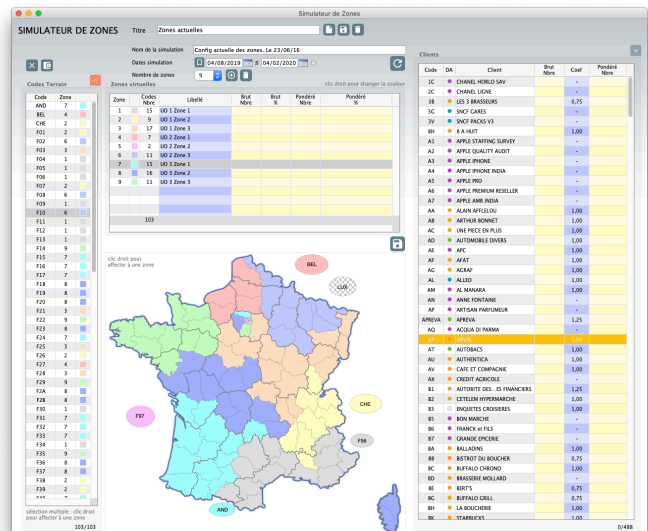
Simulateur de Zones

SIMULATEUR DE ZONES

Titre Zones actuelles

Nom de la simulation Config actuelle des zones. Le 23/06/16

Dates simulation 04/08/2019 à 04/02/2020

Nombre de zones 9

Codes Terrain

| Code | Zone |
|---|---|
| AND | 7 |
| BEL | 4 |
| CHE | 2 |
| F01 | 2 |
| F02 | 6 |
| F03 | 3 |
| F04 | 1 |
| F05 | 1 |
| F06 | 1 |
| F07 | 2 |
| F08 | 6 |
| F09 | 8 |
| F10 | 6 |
| F11 | 2 |
| F12 | 1 |
| F13 | 1 |
| F14 | 9 |
| F15 | 7 |
| F16 | 9 |
| F17 | 9 |
| F18 | 3 |
| F19 | 8 |
| F20 | 8 |
| F21 | 2 |
| F22 | 8 |
| F23 | 8 |
| F24 | 3 |
| F25 | 2 |
| F26 | 2 |
| F27 | 4 |
| F28 | 3 |
| F29 | 9 |
| F2A | 8 |
| F2B | 8 |
| F30 | 1 |
| F31 | 2 |
| F32 | 1 |
| F33 | 7 |
| F34 | 1 |
| F35 | 9 |
| F36 | 8 |
| F37 | 8 |
| F38 | 3 |

sélection multiple : clic droit pour affecter à une zone

103/103

Zones virtuelles

clic droit pour charger la couleur

| Zone | | Codes Nbre | Libellé | Brut Nbre | Brut % | Pondéré Nbre | Pondéré % |
|---|---|---|---|---|---|---|---|
| 1 | | 15 | UO 1 Zone 1 | | | | |
| 2 | | 9 | UO 1 Zone 2 | | | | |
| 3 | | 17 | UO 1 Zone 3 | | | | |
| 4 | | 9 | UO 2 Zone 1 | | | | |
| 5 | | 9 | UO 2 Zone 2 | | | | |
| 6 | | 11 | UO 2 Zone 3 | | | | |
| 7 | | 15 | UO 3 Zone 1 | | | | |
| 8 | | 18 | UO 3 Zone 2 | | | | |
| 9 | | 11 | UO 3 Zone 3 | | | | |
| | | 103 | | | | | |

clic droit pour affecter à une zone

BEL

LUX

CHE

F97

F98

AND

Clients

| Code | DA | Client | Brut Nbre | Coef | Pondéré Nbre |
|---|---|---|---|---|---|
| 1C | | CHANEL HORLO SAV | | - | |
| 2C | | CHANEL LIGNE | | - | |
| 3B | | LES 3 BRASSEURS | | 0,75 | |
| 3G | | SNCF GARES | | - | |
| 3V | | SNCF PACKS V3 | | - | |
| 8H | | 8 A HUIT | | 1,00 | |
| A1 | | APPLE STAFFING SURVEY | | - | |
| A2 | | APPLE QUALITY AUDIT | | - | |
| A3 | | APPLE IPHONE | | - | |
| A4 | | APPLE IPHONE INDIA | | - | |
| A5 | | APPLE PRO | | - | |
| A6 | | APPLE PREMIUM RESELLER | | - | |
| A7 | | APPLE AMR INDIA | | - | |
| AA | | ALAIN AFFLELOU | | 1,00 | |
| AB | | ARTHUR BONNET | | 1,00 | |
| AC | | UNE PIECE EN PLUS | | 1,00 | |
| AD | | AUTOMOBILE DIVERS | | 1,00 | |
| AE | | APC | | 1,00 | |
| AF | | AFAT | | 1,00 | |
| AG | | ACRAF | | 1,00 | |
| AL | | ALLED | | 1,00 | |
| AM | | AL MANARA | | 1,00 | |
| AN | | ANNE FONTAINE | | - | |
| AP | | ARTISAN PARFUMEUR | | - | |
| APREVA | | APREVA | | 1,25 | |
| AQ | | ACQUA DI PARMA | | - | |
| AR | | ARMAL | | 1,00 | |
| AT | | AUTOBACS | | 1,00 | |
| AU | | AUTHENTICA | | 1,00 | |
| AV | | CAFE ET COMPAGNIE | | 1,00 | |
| AX | | CREDIT AGRICOLE | | - | |
| B1 | | AUTORITE DES ..ES FINANCIERS | | 1,25 | |
| B2 | | CETELEM HYPERMARCHE | | 1,00 | |
| B3 | | ENQUETES CROISIERES | | 1,00 | |
| B5 | | BON MARCHE | | - | |
| B6 | | FRANCK et FILS | | - | |
| B7 | | GRANDE EPICERIE | | - | |
| BA | | BALLADINS | | 1,00 | |
| BB | | BISTROT DU BOUCHER | | 0,75 | |
| BC | | BUFFALO CHRONO | | 1,00 | |
| BD | | BRASSERIE MOLLARD | | - | |
| BE | | BERT'S | | 0,75 | |
| BG | | BUFFALO GRILL | | 0,75 | |
| BH | | LA BOUCHERIE | | 1,00 | |
| BK | | STARBUCKS | | 1,00 | |

0/488